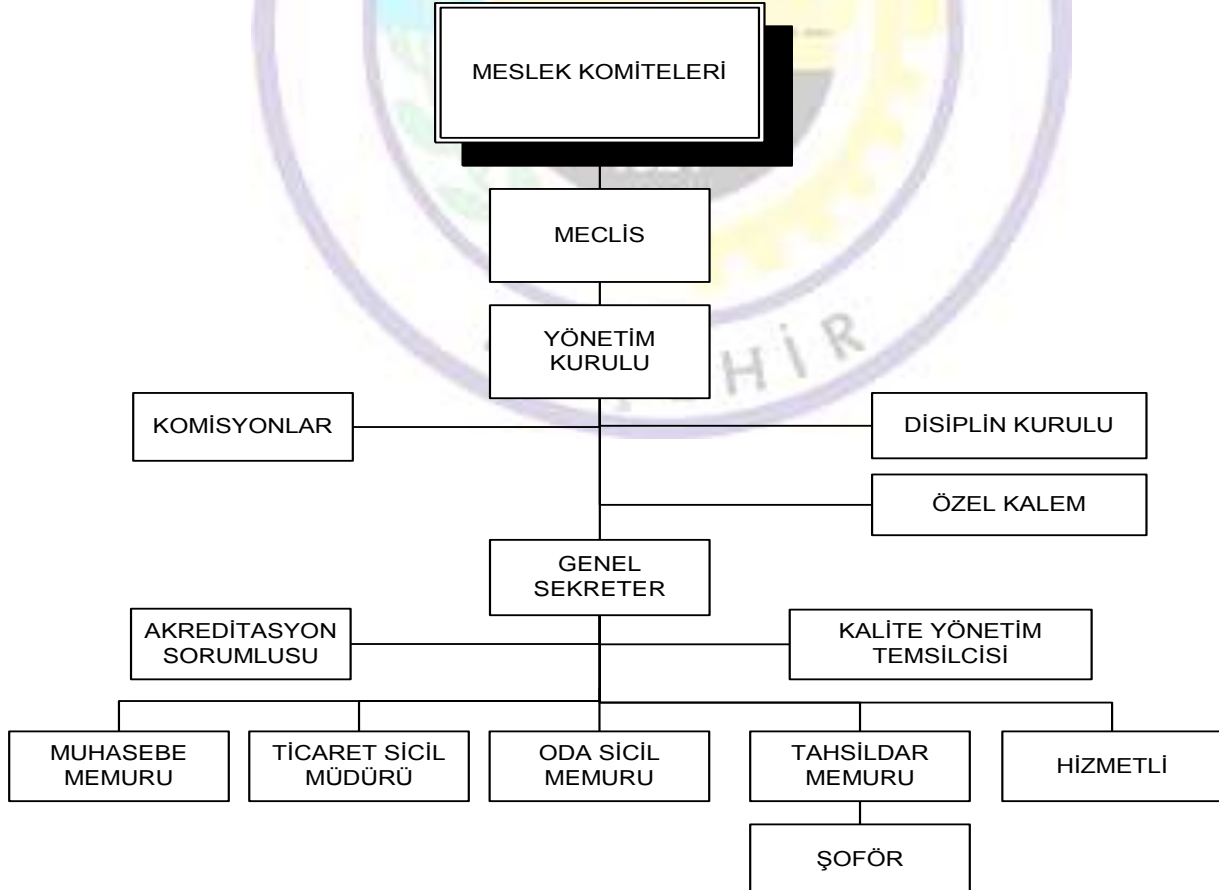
MESLEK KOMİTELERİ

MECLİS

YÖNETİM KURULU

KOMİSYONLAR

DİSİPLİN KURULU

ÖZEL KALEM

GENEL SEKRETER

AKREDİTASYON SORUMLUSU

KALİTE YÖNETİM TEMSİLCİSİ

MUHASEBE MEMURU

TİCARET SİCİL MÜDÜRÜ

ODA SİCİL MEMURU

TAHSİLDAR MEMURU

HİZMETLİ

ŞOFÖR

HİR